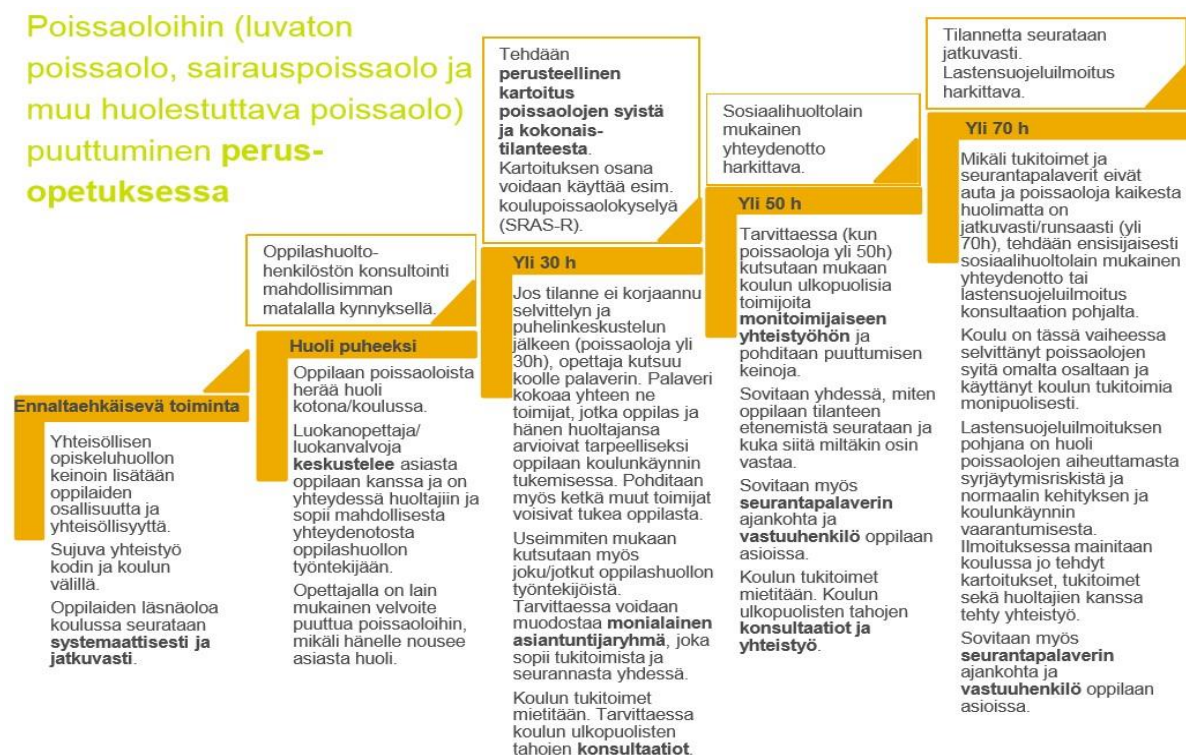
Poissaoloihin (luvaton poissaolo, sairauspoissaolo ja muu huolestuttava poissaolo) puuttuminen perusopetuksessa

Ennaltaehkäisevä toiminta

Yhteisöllisen opiskeluhuollon keinoin lisätään oppilaiden osallisuutta ja yhteisöllisyyttä.

Sujuva yhteistyö kodin ja koulun välillä.

Oppilaiden läsnäoloa koulussa seurataan systemaattisesti ja jatkuvasti.

Oppilashuoltohenkilöstön konsultointi mahdollisimman matalalla kynnyksellä.

Huoli puheeksi

Oppilaan poissaoloista herää huoli kotona/koulussa.

Luokanopettaja/ luokanvalvoja keskustelee asiasta oppilaan kanssa ja on yhteydessä huoltajiin ja sopii mahdollisesta yhteydenotosta oppilashuollon työntekijään.

Opettajalla on lain mukainen velvoite puuttua poissaoloihin, mikäli hänelle nousee asiasta huoli.

Tehdään perusteellinen kartoitus poissaolojen syistä ja kokonaistilanteesta. Kartoituksen osana voidaan käyttää esim. koulupoissaolokyselyä (SRAS-R).

Yli 30 h

Jos tilanne ei korjaannu selvittelyn ja puhelinkeskustelun jälkeen (poissaoloja yli 30h), opettaja kutsuu koolle palaverin. Palaveri kokoaa yhteen ne toimijat, jotka oppilas ja hänen huoltajansa arvioivat tarpeelliseksi oppilaan koulunkäynnin tukemisessa. Pohditaan myös ketkä muut toimijat voisivat tukea oppilasta.

Useimmiten mukaan kutsutaan myös joku/jotkut oppilashuollon työntekijöistä. Tarvittaessa voidaan muodostaa monialainen asiantuntijaryhmä, joka sopii tukitoimista ja seurannasta yhdessä.

Koulun tukitoimet mietitään. Tarvittaessa koulun ulkopuolisten tahojen konsultaatiot.

Sosiaalihuoltolain mukainen yhteydenotto harkittava.

Yli 50 h

Tarvittaessa (kun poissaoloja yli 50h) kutsutaan mukaan koulun ulkopuolisia toimijoita monitoimijaiseen yhteistyöhön ja pohditaan puuttumisen keinoja.

Sovitaan yhdessä, miten oppilaan tilanteen etenemistä seurataan ja kuka siitä miltäkin osin vastaa.

Sovitaan myös seurantapalaverin ajankohta ja vastuuhenkilö oppilaan asioissa.

Koulun tukitoimet mietitään. Koulun ulkopuolisten tahojen konsultaatiot ja yhteistyö.

Tilannetta seurataan jatkuvasti. Lastensuojeluilmoitus harkittava.

Yli 70 h

Mikäli tukitoimet ja seurantapalaverit eivät auta ja poissaoloja kaikesta huolimatta on jatkuvasti/runsaasti (yli 70h), tehdään ensisijaisesti sosiaalihuoltolain mukainen yhteydenotto tai lastensuojeluilmoitus konsultaation pohjalta.

Koulu on tässä vaiheessa selvittänyt poissaolojen syitä omalta osaltaan ja käyttänyt koulun tukitoimia monipuolisesti.

Lastensuojeluilmoituksen pohjana on huoli poissaolojen aiheuttamasta syrjäytymisriskistä ja normaalin kehityksen ja koulunkäynnin vaarantumisesta. Ilmoituksessa mainitaan koulussa jo tehdyt kartoitukset, tukitoimet sekä huoltajien kanssa tehty yhteistyö.

Sovitaan myös seurantapalaverin ajankohta ja vastuuhenkilö oppilaan asioissa.